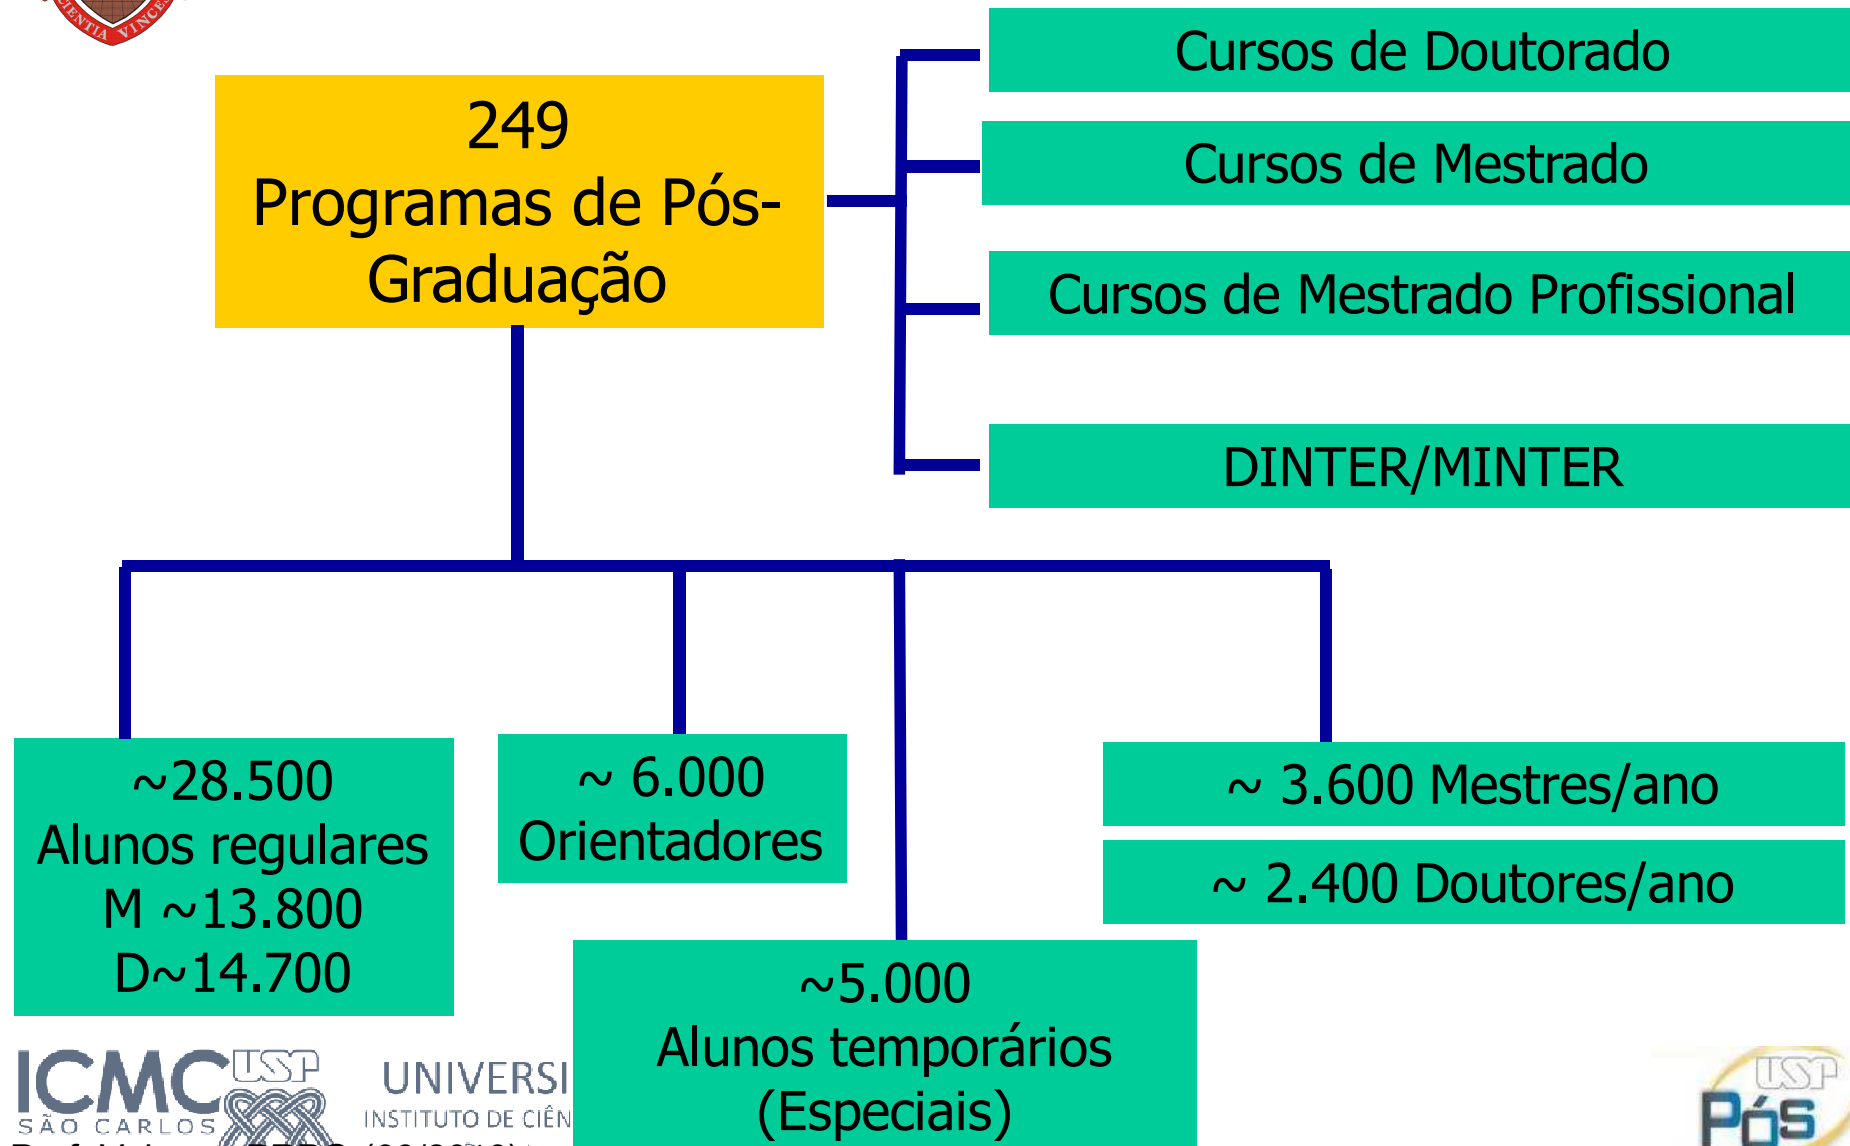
ENTIA VINCES

249
Programas de Pós-Graduação

Cursos de Doutorado

Cursos de Mestrado

Cursos de Mestrado Profissional

DINTER/MINTER

~28.500
Alunos regulares
M ~13.800
D~14.700

~ 6.000
Orientadores

~5.000
Alunos temporários
(Especiais)

~ 3.600 Mestres/ano

~ 2.400 Doutores/ano

ICMC USP
SÃO CARLOS

UNIVERSI
INSTITUTO DE CIÊN

USP
Pós